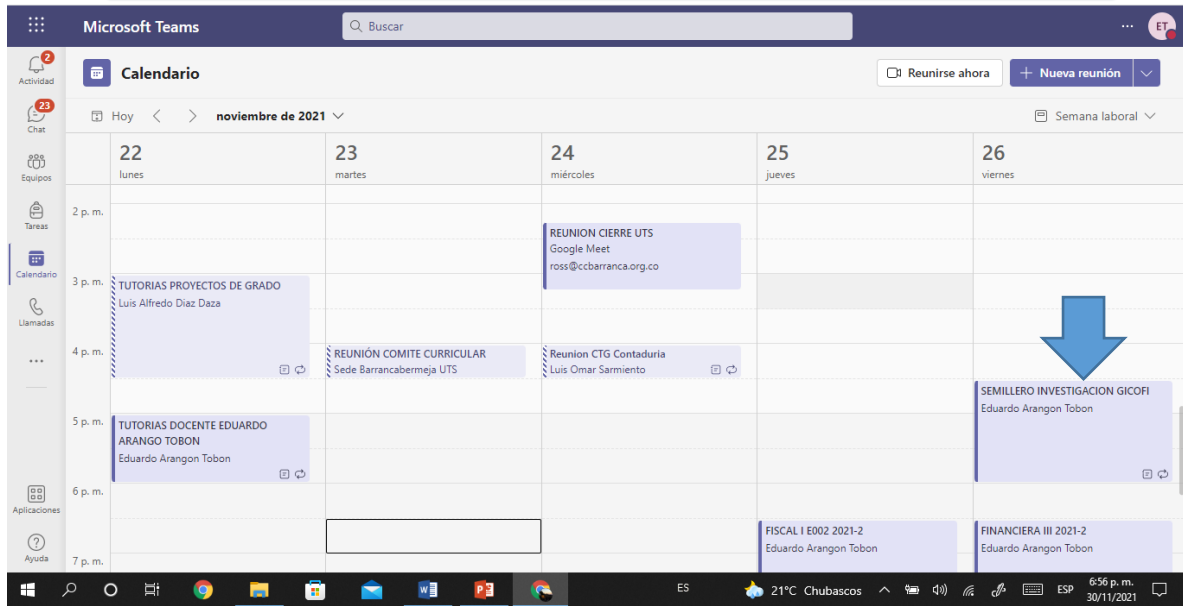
Microsoft Teams

Buscar

...

ET

2
Actividad

23
Chat

Equipos

Tareas

Calendario

Llamadas

...

Aplicaciones

Ayuda

Calendario

Reunirse ahora

+ Nueva reunión

Hoy

noviembre de 2021

Semana laboral

| | 22 lunes | 23 martes | 24 miércoles | 25 jueves | 26 viernes |
|---|---|---|---|---|---|
| 2 p. m. | | | REUNION CIERRE UTS Google Meet ross@ccbarranca.org.co | | |
| 3 p. m. | TUTORIAS PROYECTOS DE GRADO Luis Alfredo Diaz Daza | | | | |
| 4 p. m. | | REUNIÓN COMITE CURRICULAR Sede Barrancabermeja UTS | Reunion CTG Contaduria Luis Omar Sarmiento | | SEMILLERO INVESTIGACION GICOFI Eduardo Arangon Tobon |
| 5 p. m. | TUTORIAS DOCENTE EDUARDO ARANGO TOBON Eduardo Arangon Tobon | | | | |
| 6 p. m. | | | | FISCAL I E002 2021-2 Eduardo Arangon Tobon | FINANCIERA III 2021-2 Eduardo Arangon Tobon |
| 7 p. m. | | | | | |

ES

21°C Chubascos

ESP

6:56 p. m.
30/11/2021